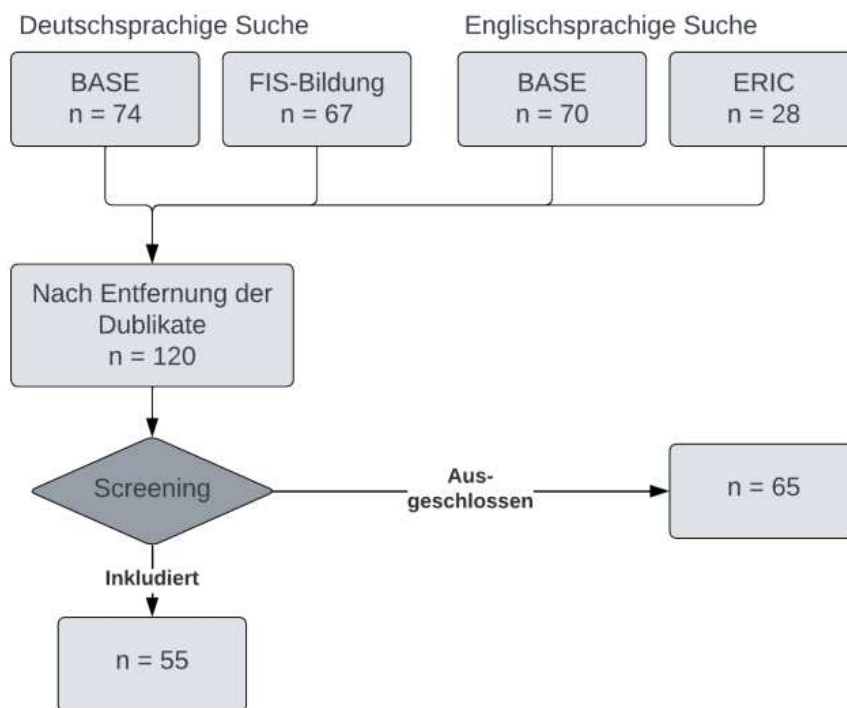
Deutschsprachige Suche

Englischsprachige Suche

BASE
n = 74

FIS-Bildung
n = 67

BASE
n = 70

ERIC
n = 28

Nach Entfernung der Dublikate
n = 120

Screening

Ausgeschlossen

n = 65

Inkludiert

n = 55